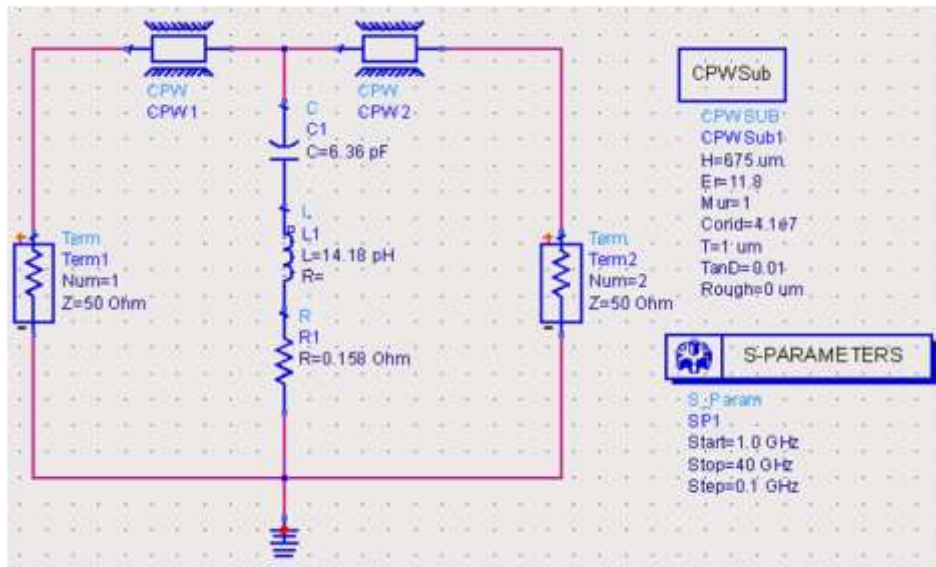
CPW
CPW1

CPW
CPW2

C
C1
C=6.36 pF

L
L1
L=14.18 pH
R=

R
R1
R=0.158 Ohm

Term
Term1
Num=1
Z=50 Ohm

Term
Term2
Num=2
Z=50 Ohm

CPWSub

CPWSUB
CPWSub1
H=675 um
Er=11.8
Mur=1
Cond=4.1e7
T=1 um
TanD=0.01
Rough=0 um

S-PARAMETERS

S_Param
SP1
Start=1.0 GHz
Stop=40 GHz
Step=0.1 GHz